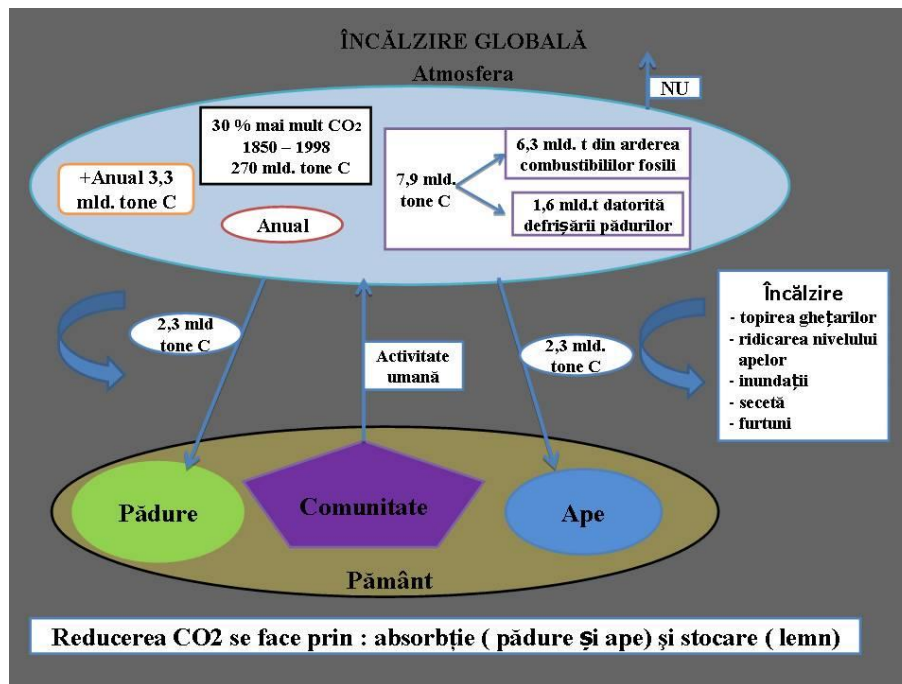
ÎNCĂLZIRE GLOBALĂ

Atmosfera

NU

30 % mai mult $CO_2$
1850 – 1998
270 mld. tone C

+Anual 3,3 mld. tone C

Anual

7,9 mld. tone C

6,3 mld. t din arderea combustibililor fosili

1,6 mld.t datorită defrişării pădurilor

Încălzire
- topirea gheţarilor
- ridicarea nivelului apelor
- inundaţii
- secetă
- furtuni

2,3 mld tone C

Activitate umană

2,3 mld. tone C

Pădure

Comunitate

Ape

Pământ

Reducerea CO2 se face prin : absorbţie ( pădure şi ape) şi stocare ( lemn)